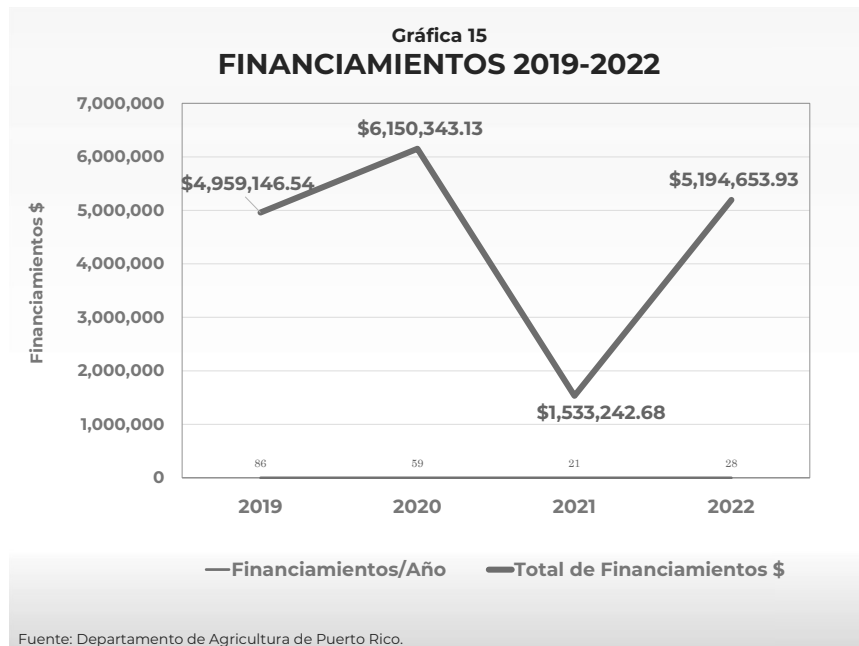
Gráfica 15
FINANCIAMIENTOS 2019-2022

7,000,000
6,000,000
5,000,000
4,000,000
3,000,000
2,000,000
1,000,000
0

Financiamientos $

$4,959,146.54
$6,150,343.13
$1,533,242.68
$5,194,653.93

86
59
21
28

2019
2020
2021
2022

Financiamientos/Año
Total de Financiamientos $

Fuente: Departamento de Agricultura de Puerto Rico.